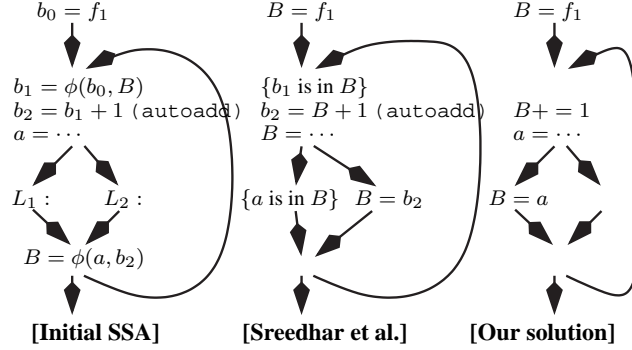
$b_0 = f_1$

$b_1 = \phi(b_0, B)$
$b_2 = b_1 + 1$ (autoadd)
$a = \cdots$

$L_1:$ $L_2:$

$B = \phi(a, b_2)$

**[Initial SSA]**

$B = f_1$

$\{b_1 \text{ is in } B\}$
$b_2 = B + 1$ (autoadd)
$B = \cdots$

$\{a \text{ is in } B\}$ $B = b_2$

**[Sreedhar et al.]**

$B = f_1$

$B+ = 1$
$a = \cdots$

$B = a$

**[Our solution]**